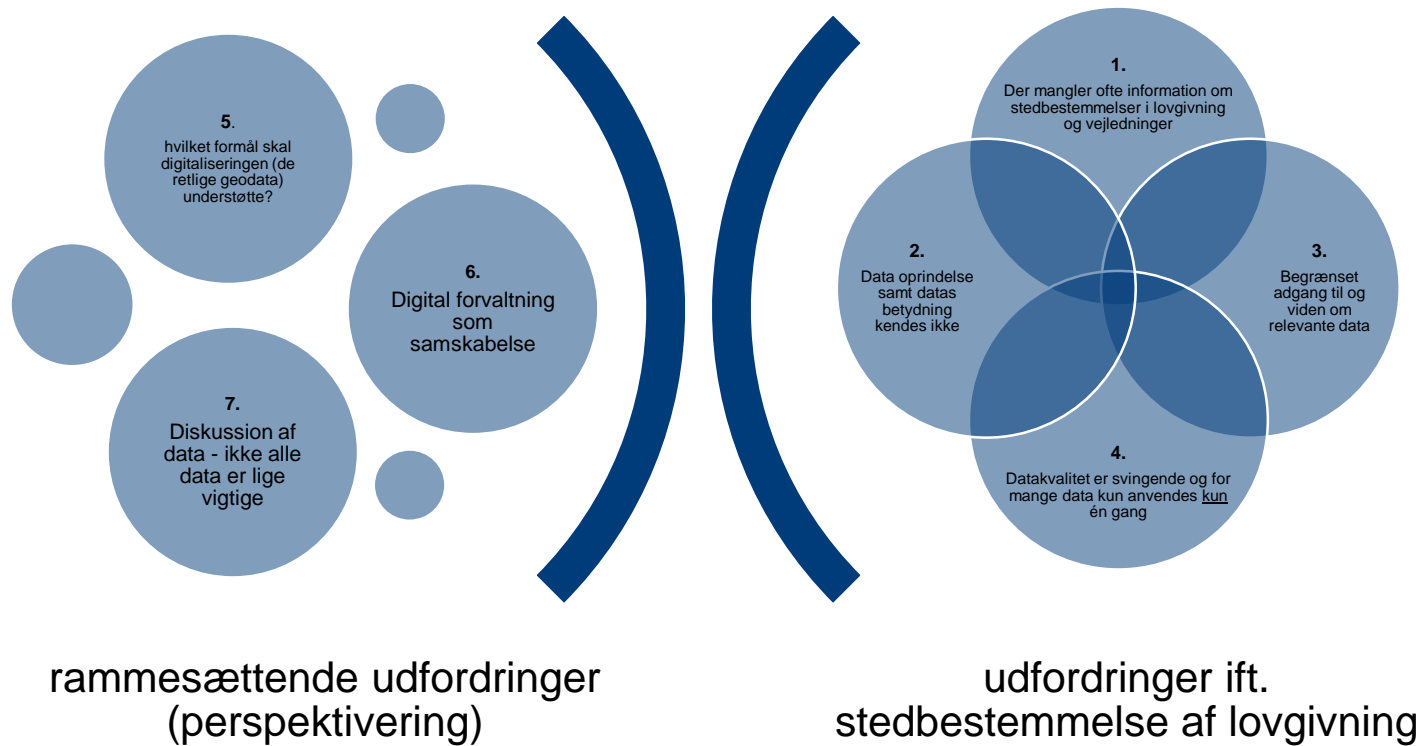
5.
hvilket formål skal digitaliseringen (de retlige geodata) understøtte?

6.
Digital forvaltning som samskabelse

7.
Diskussion af data - ikke alle data er lige vigtige

1.
Der mangler ofte information om stedbestemmelser i lovgivning og vejledninger

2.
Data oprindelse samt datas betydning kendes ikke

3.
Begrænset adgang til og viden om relevante data

4.
Datakvalitet er svingende og for mange data kun anvendes kun én gang

rammesættende udfordringer (perspektivering)

udfordringer ift. stedbestemmelse af lovgivning